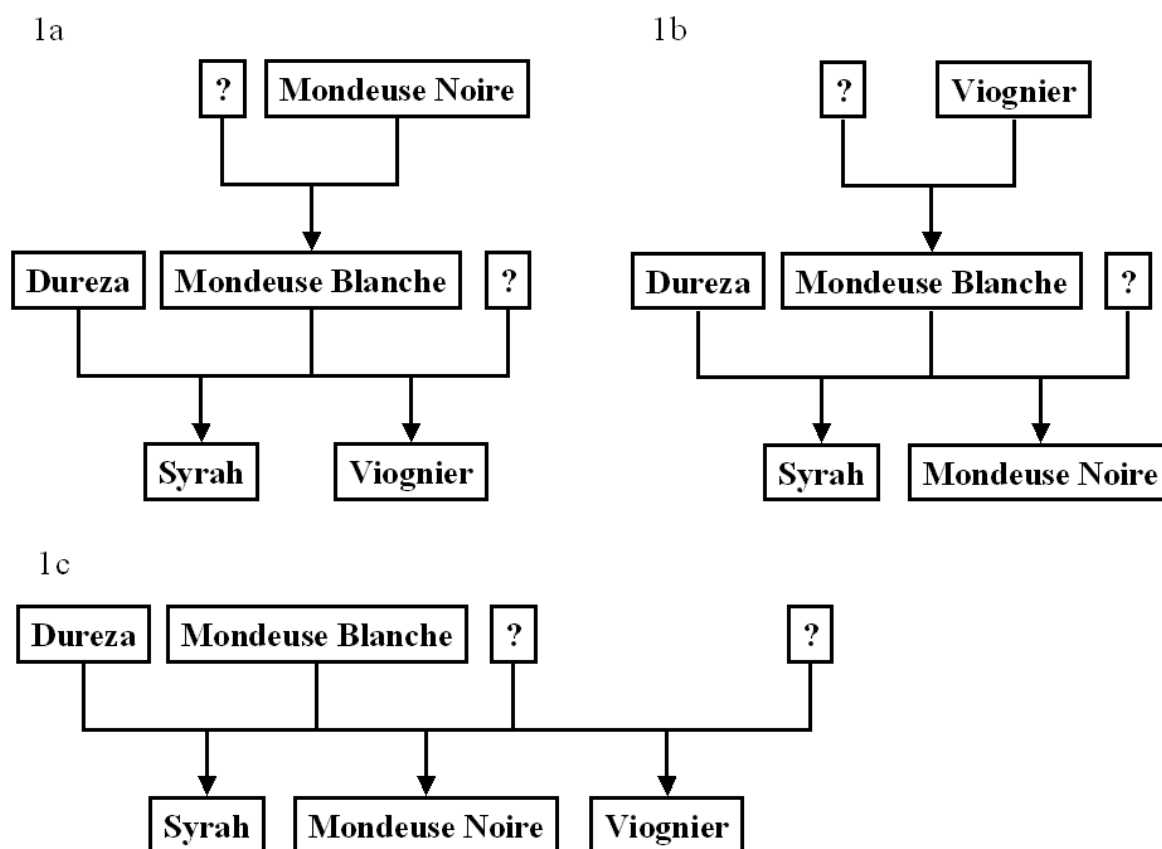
1a

?

Mondeuse Noire

Dureza

Mondeuse Blanche

?

Syrah

Viognier

1b

?

Viognier

Dureza

Mondeuse Blanche

?

Syrah

Mondeuse Noire

1c

Dureza

Mondeuse Blanche

?

?

Syrah

Mondeuse Noire

Viognier